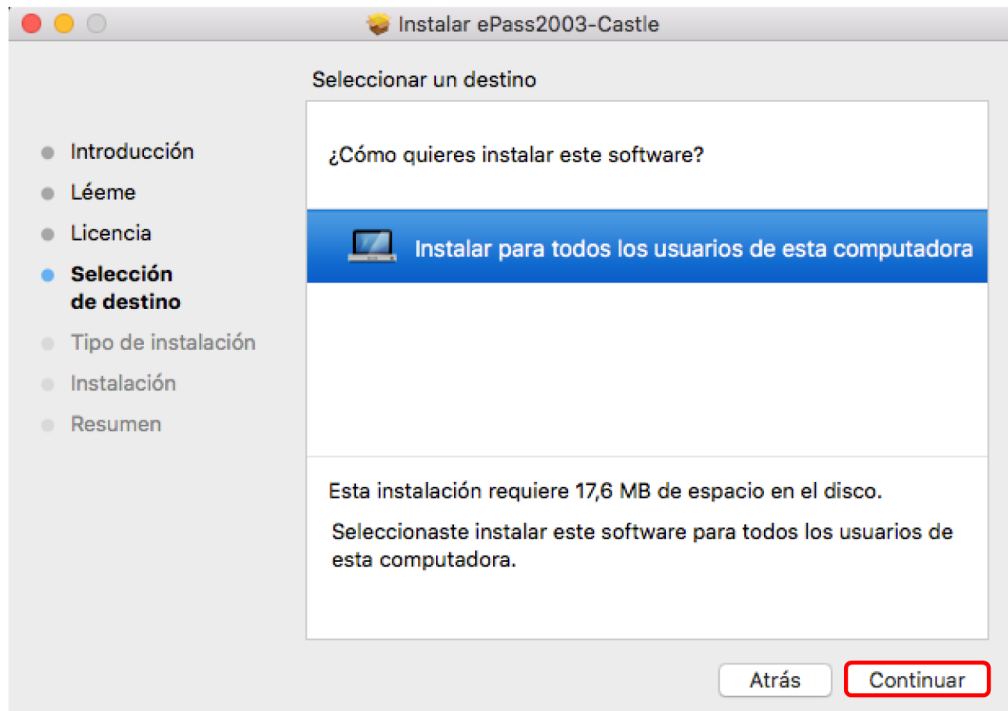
Instalar ePass2003-Castle

Seleccionar un destino

Introducción
Léeme
Licencia
Selección de destino
Tipo de instalación
Instalación
Resumen

¿Cómo quieres instalar este software?

Instalar para todos los usuarios de esta computadora

Esta instalación requiere 17,6 MB de espacio en el disco.

Seleccionaste instalar este software para todos los usuarios de esta computadora.

Atrás
Continuar